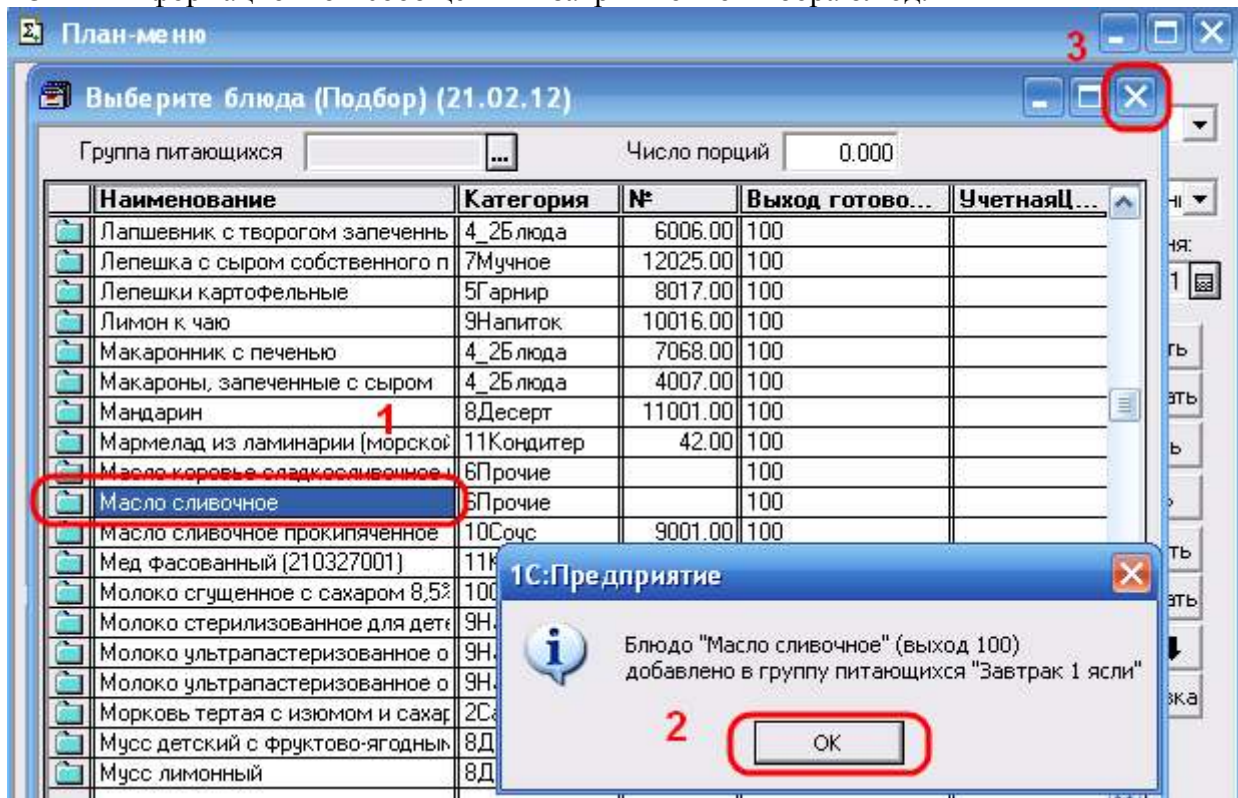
План-меню

3

Выберите блюда (Подбор) (21.02.12)

Группа питающихся ... Число порций 0.000

| Наименование | Категория | № | Выход готово... | УчетнаяЦ... |
|---|---|---|---|---|
| Лапшевник с творогом запеченнь | 4_2Блюда | 6006.00 | 100 | |
| Лепешка с сыром собственного п | 7Мучное | 12025.00 | 100 | |
| Лепешки картофельные | 5Гарнир | 8017.00 | 100 | |
| Лимон к чаю | 9Напиток | 10016.00 | 100 | |
| Макаронник с печенью | 4_2Блюда | 7068.00 | 100 | |
| Макароны, запеченные с сыром | 4_2Блюда | 4007.00 | 100 | |
| Мандарин | 8Десерт | 11001.00 | 100 | |
| Мармелад из ламинарии (морской | 11Кондитер | 42.00 | 100 | |
| Масло коровье сладкосливочное | 6Прочие | | 100 | |
| Масло сливочное | 6Прочие | | 100 | |
| Масло сливочное прокипяченное | 10Соус | 9001.00 | 100 | |
| Мед фасованный (210327001) | 11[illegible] | | | |
| Молоко сгущенное с сахаром 8,5 | 10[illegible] | | | |
| Молоко стерилизованное для дет | 9Н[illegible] | | | |
| Молоко ультрапастеризованное о | 9Н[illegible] | | | |
| Молоко ультрапастеризованное о | 9Н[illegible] | | | |
| Морковь тертая с изюмом и сахар | 2С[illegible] | | | |
| Мусс детский с фруктово-ягодным | 8Д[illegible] | | | |
| Мусс лимонный | 8Д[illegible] | | | |

1

1С:Предприятие

Блюдо "Масло сливочное" (выход 100) добавлено в группу питающихся "Завтрак 1 ясли"

2

OK

ня:
ть
ать
ь
ть
ать
зка